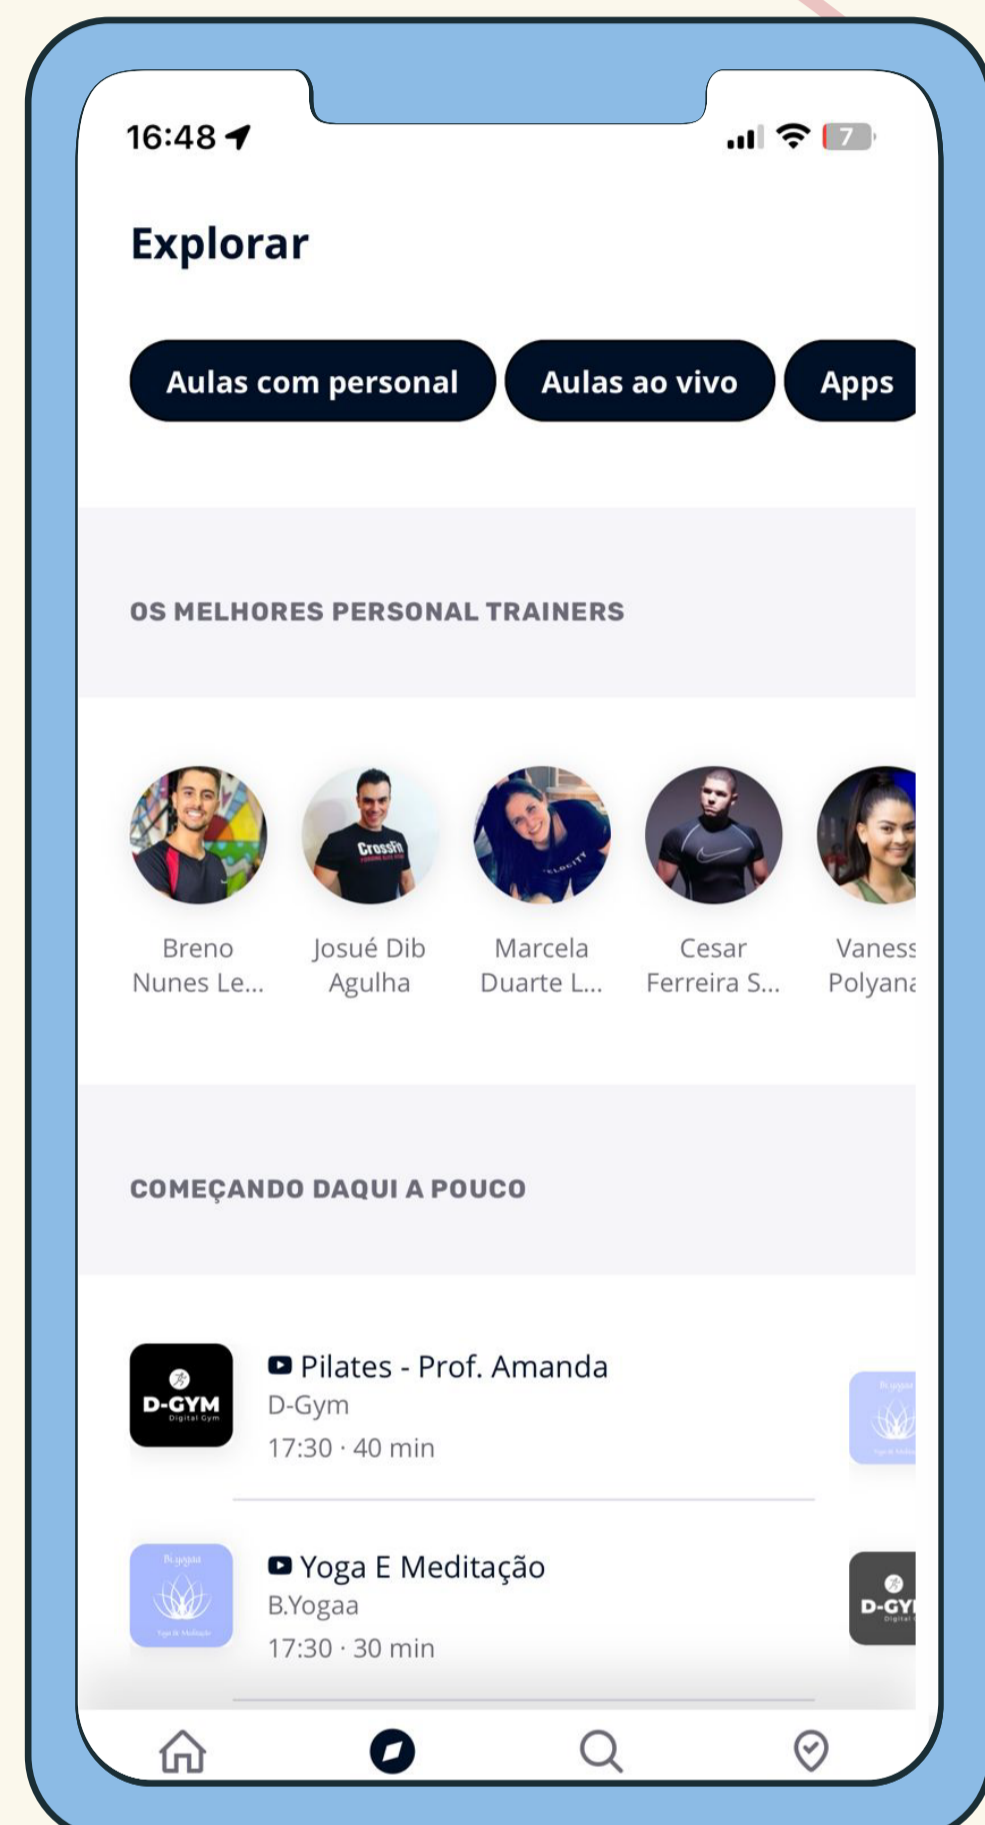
16:48

7

Explorar

Aulas com personal

Aulas ao vivo

Apps

OS MELHORES PERSONAL TRAINERS

Breno Nunes Le...

CrossFit

Josué Dib Agulha

Marcela Duarte L...

Cesar Ferreira S...

Vaness Polyana

COMEÇANDO DAQUI A POUCO

D-GYM Digital Gym

Pilates - Prof. Amanda
D-Gym
17:30 · 40 min

B.yogaa

Yoga E Meditação
B.Yogaa
17:30 · 30 min

D-GY